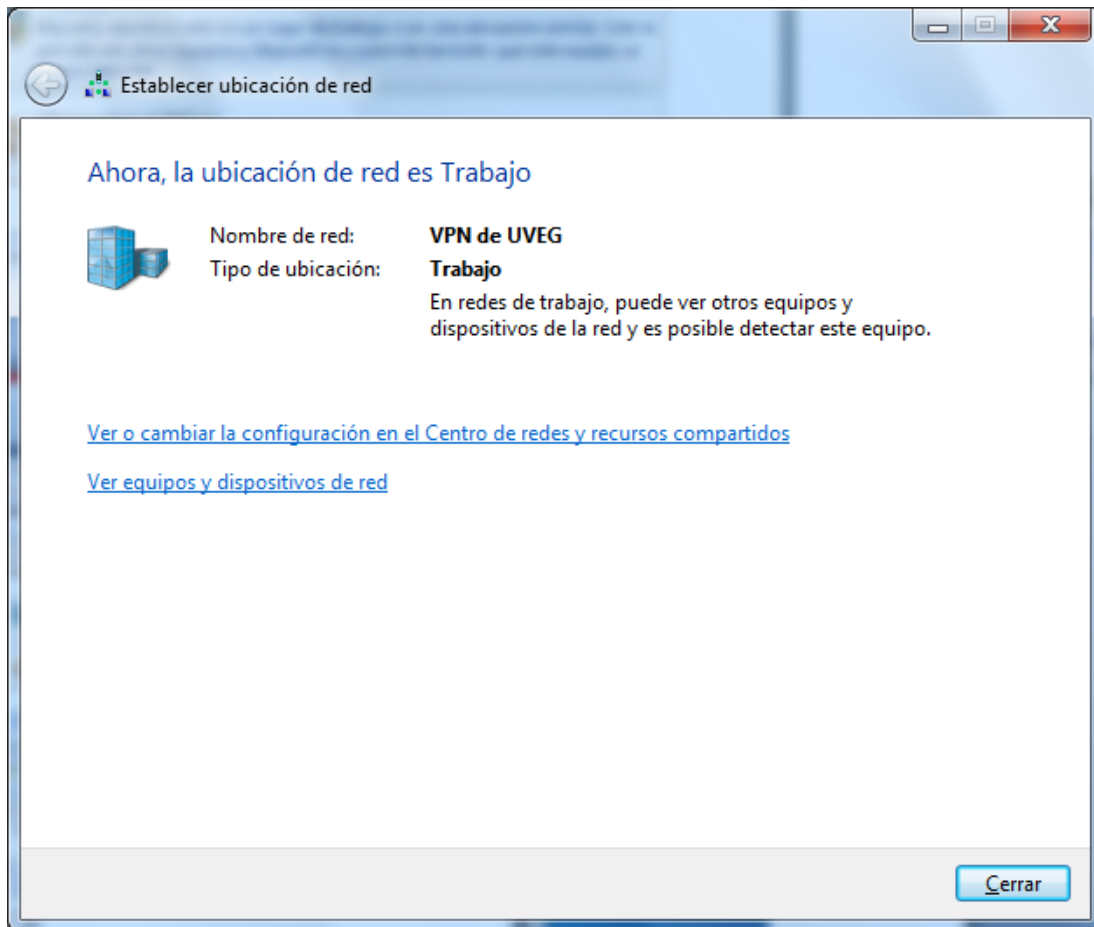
Establecer ubicación de red

Ahora, la ubicación de red es Trabajo

Nombre de red: VPN de UVEG
Tipo de ubicación: Trabajo
En redes de trabajo, puede ver otros equipos y dispositivos de la red y es posible detectar este equipo.

Ver o cambiar la configuración en el Centro de redes y recursos compartidos

Ver equipos y dispositivos de red

Cerrar